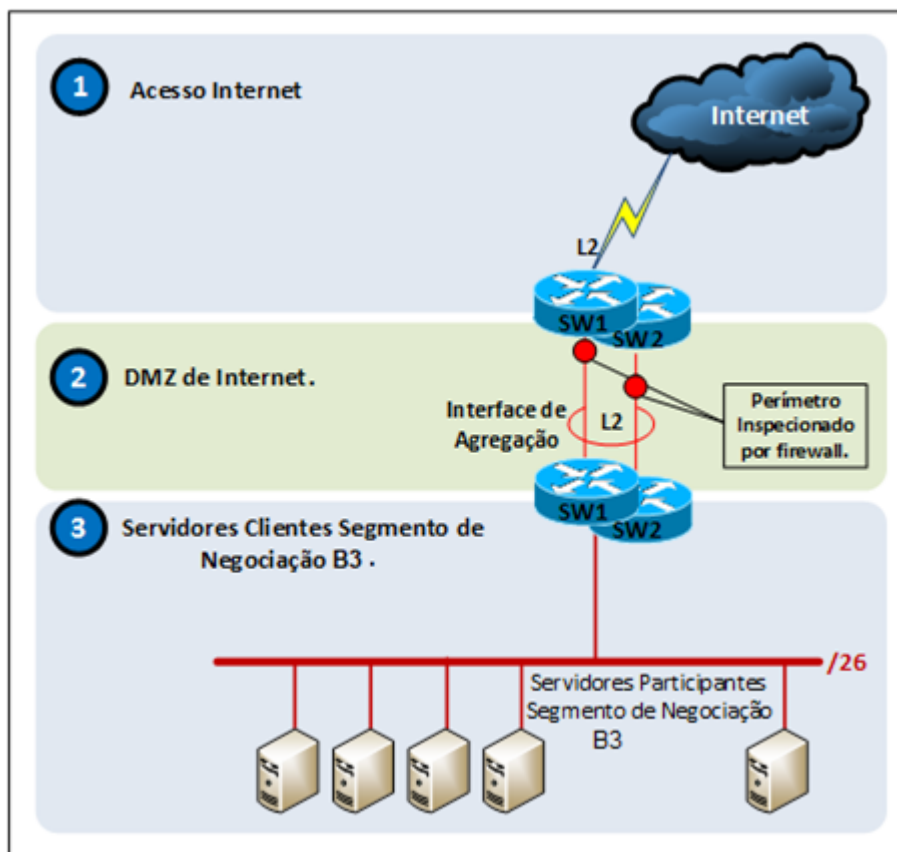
1 Acesso Internet

Internet

L2

SW1 SW2

2 DMZ de Internet.

Interface de Agregação

L2

Perímetro Inspecionado por firewall.

SW1 SW2

3 Servidores Clientes Segmento de Negociação B3 .

/26

Servidores Participantes Segmento de Negociação B3